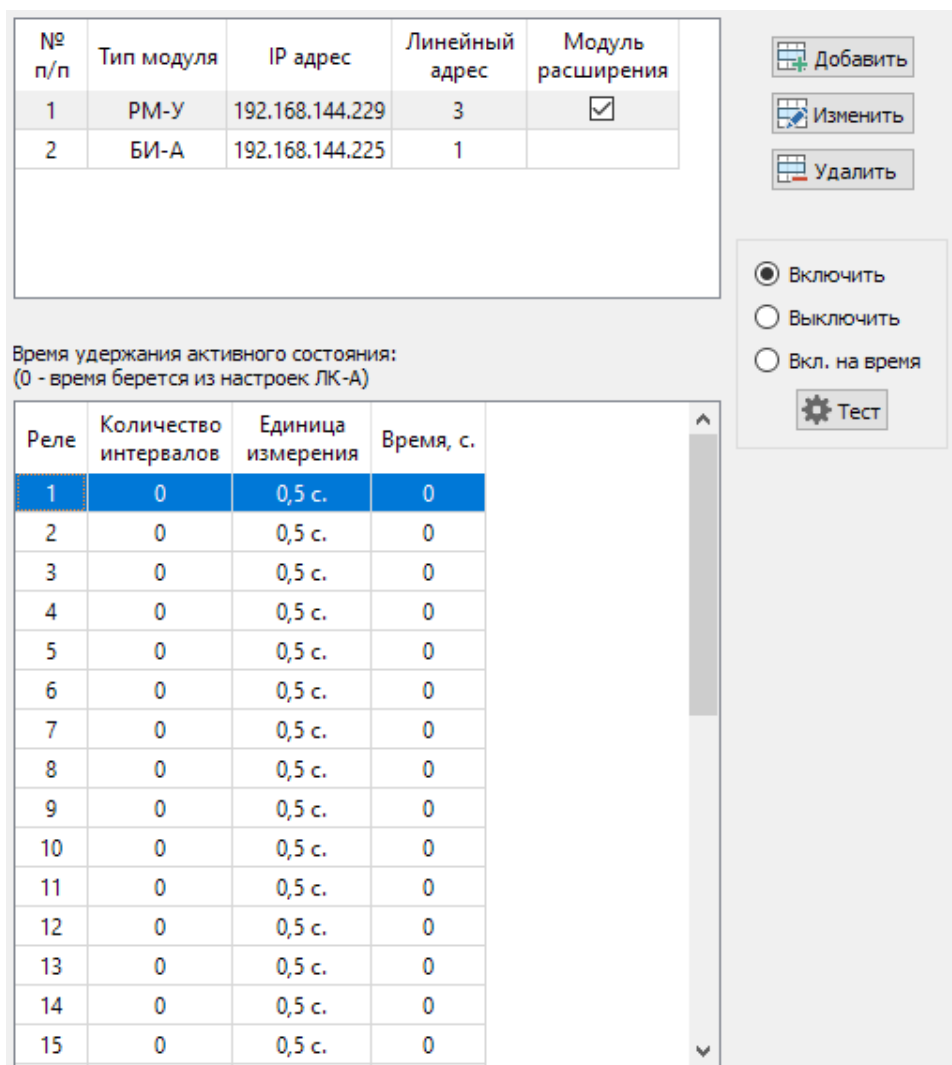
| № п/п | Тип модуля | IP адрес | Линейный адрес | Модуль расширения |
|---|---|---|---|---|
| 1 | РМ-У | 192.168.144.229 | 3 | ☑ |
| 2 | БИ-А | 192.168.144.225 | 1 | |

Добавить

Изменить

Удалить

Включить

Выключить

Вкл. на время

Тест

Время удержания активного состояния:
(0 - время берется из настроек ЛК-А)

| Реле | Количество интервалов | Единица измерения | Время, с. |
|---|---|---|---|
| 1 | 0 | 0,5 с. | 0 |
| 2 | 0 | 0,5 с. | 0 |
| 3 | 0 | 0,5 с. | 0 |
| 4 | 0 | 0,5 с. | 0 |
| 5 | 0 | 0,5 с. | 0 |
| 6 | 0 | 0,5 с. | 0 |
| 7 | 0 | 0,5 с. | 0 |
| 8 | 0 | 0,5 с. | 0 |
| 9 | 0 | 0,5 с. | 0 |
| 10 | 0 | 0,5 с. | 0 |
| 11 | 0 | 0,5 с. | 0 |
| 12 | 0 | 0,5 с. | 0 |
| 13 | 0 | 0,5 с. | 0 |
| 14 | 0 | 0,5 с. | 0 |
| 15 | 0 | 0,5 с. | 0 |